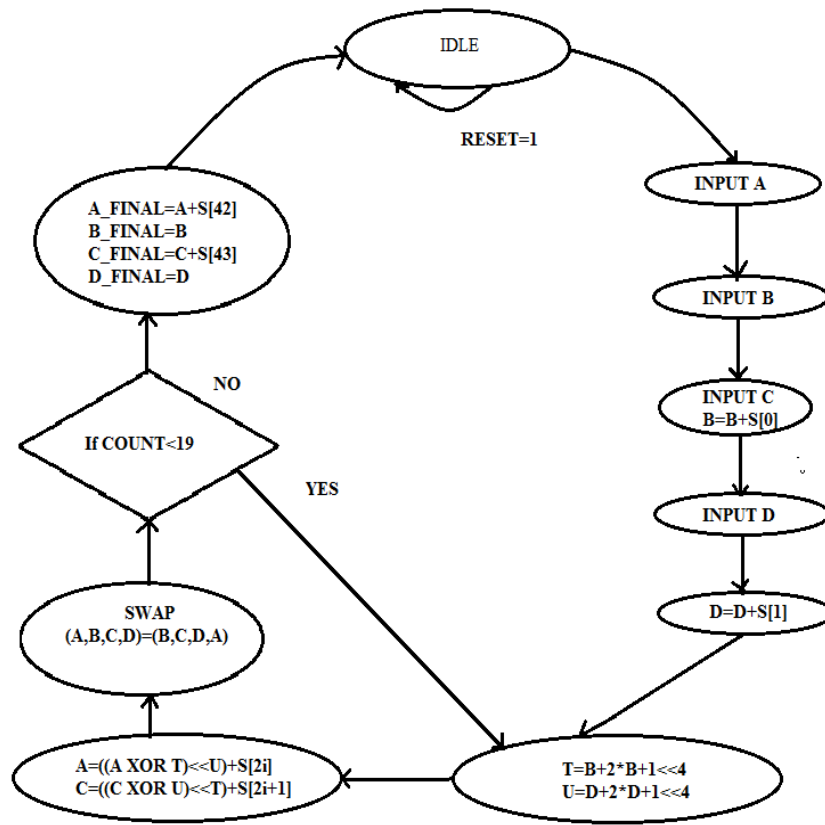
IDLE

RESET=1

INPUT A

INPUT B

INPUT C
B=B+S[0]

INPUT D

D=D+S[1]

T=B+2*B+1<<4
U=D+2*D+1<<4

A=((A XOR T)<<U)+S[2i]
C=((C XOR U)<<T)+S[2i+1]

SWAP
(A,B,C,D)=(B,C,D,A)

If COUNT<19

YES

NO

A_FINAL=A+S[42]
B_FINAL=B
C_FINAL=C+S[43]
D_FINAL=D